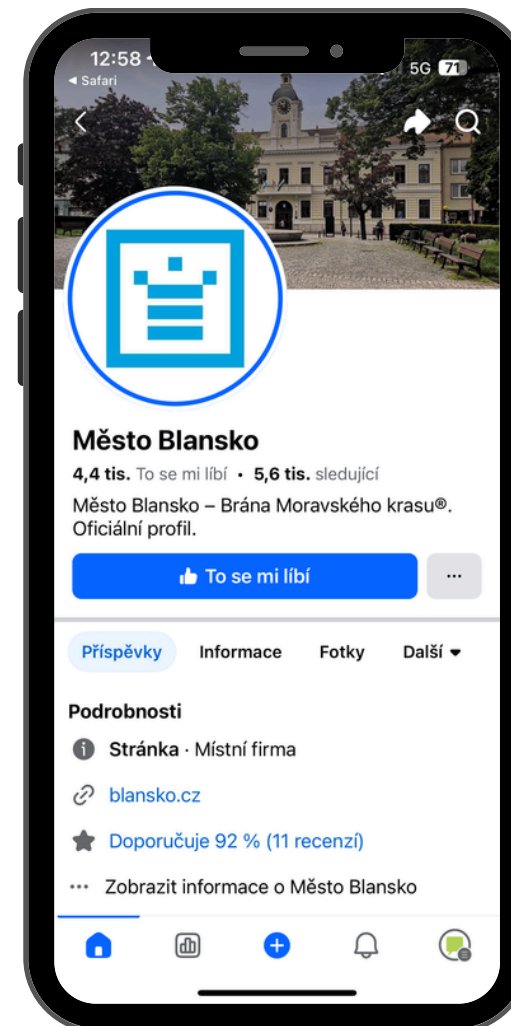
12:58
◂ Safari
5G 71

Město Blansko
4,4 tis. To se mi líbí • 5,6 tis. sledující
Město Blansko – Brána Moravského krasu®. Oficiální profil.

To se mi líbí
···

Příspěvky
Informace
Fotky
Další

Podrobnosti
Stránka · Místní firma
blansko.cz
Doporučuje 92 % (11 recenzí)
··· Zobrazit informace o Město Blansko